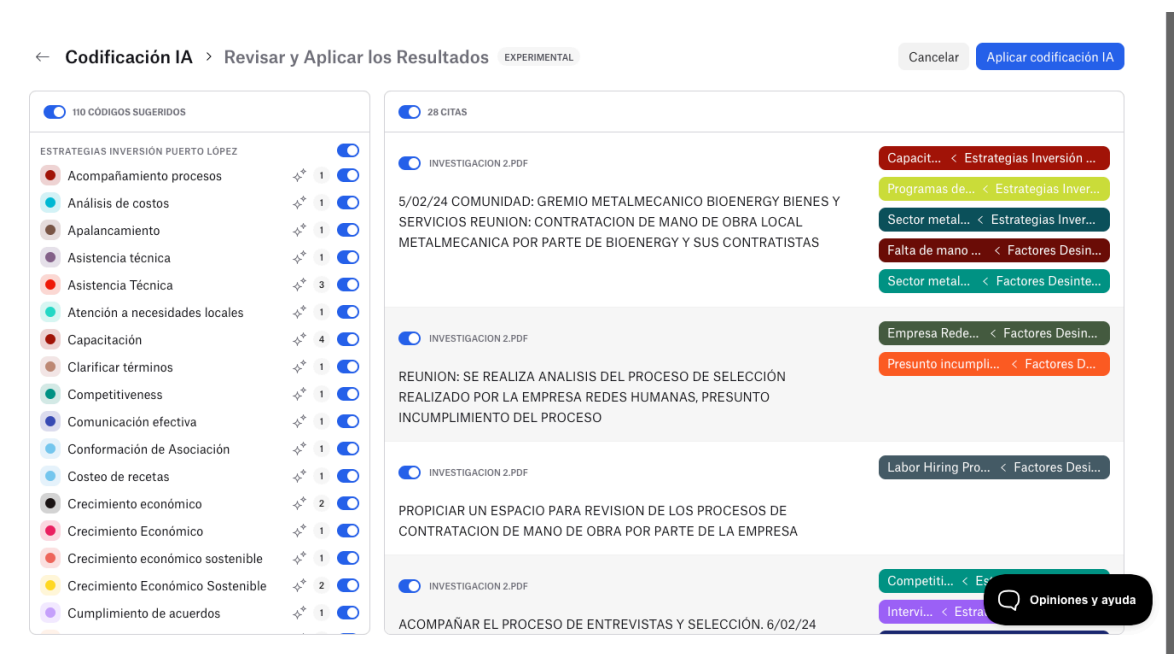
← Codificación IA › Revisar y Aplicar los Resultados EXPERIMENTAL

Cancelar Aplicar codificación IA

110 CÓDIGOS SUGERIDOS

ESTRATEGIAS INVERSIÓN PUERTO LÓPEZ

Acompañamiento procesos 1
Análisis de costos 1
Apalancamiento 1
Asistencia técnica 1
Asistencia Técnica 3
Atención a necesidades locales 1
Capacitación 4
Clarificar términos 1
Competitiveness 1
Comunicación efectiva 1
Conformación de Asociación 1
Costeo de recetas 1
Crecimiento económico 2
Crecimiento Económico 1
Crecimiento económico sostenible 1
Crecimiento Económico Sostenible 2
Cumplimiento de acuerdos 1

28 CITAS

INVESTIGACION 2.PDF

5/02/24 COMUNIDAD: GREMIO METALMECANICO BIOENERGY BIENES Y SERVICIOS REUNION: CONTRATACION DE MANO DE OBRA LOCAL METALMECANICA POR PARTE DE BIOENERGY Y SUS CONTRATISTAS

Capacit... < Estrategias Inversión ...
Programas de... < Estrategias Inver...
Sector metal... < Estrategias Inver...
Falta de mano ... < Factores Desin...
Sector metal... < Factores Desinte...

INVESTIGACION 2.PDF

REUNION: SE REALIZA ANALISIS DEL PROCESO DE SELECCIÓN REALIZADO POR LA EMPRESA REDES HUMANAS, PRESUNTO INCUMPLIMIENTO DEL PROCESO

Empresa Rede... < Factores Desin...
Presunto incumpli... < Factores D...

INVESTIGACION 2.PDF

PROPICIAR UN ESPACIO PARA REVISION DE LOS PROCESOS DE CONTRATACION DE MANO DE OBRA POR PARTE DE LA EMPRESA

Labor Hiring Pro... < Factores Desi...

INVESTIGACION 2.PDF

ACOMPAÑAR EL PROCESO DE ENTREVISTAS Y SELECCIÓN. 6/02/24

Competiti... < Es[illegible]
Intervi... < Estra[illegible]

Opiniones y ayuda